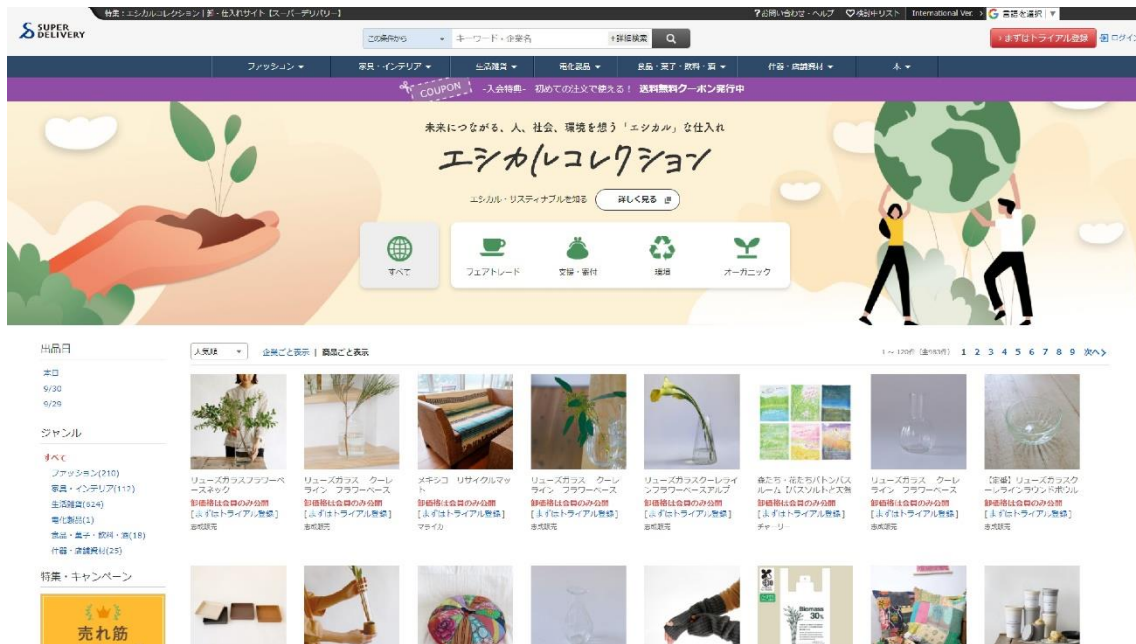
特集：エシカルコレクション | 卸・仕入れサイト【スーパーデリバリー】

?お問い合わせ・ヘルプ　♡検討中リスト　International Ver.　言語を選択

SUPER DELIVERY

この条件から　キーワード・企業名　+詳細検索

まずはトライアル登録　ログイン

ファッション　家具・インテリア　生活雑貨　電化製品　食品・菓子・飲料・酒　什器・店舗資材　本

COUPON -入会特典- 初めての注文で使える！ 送料無料クーポン発行中

未来につながる、人、社会、環境を想う「エシカル」な仕入れ

エシカルコレクション

エシカル・サステナブルを知る　詳しく見る

すべて　フェアトレード　支援・寄付　環境　オーガニック

出品日

本日
9/30
9/29

ジャンル

すべて
ファッション(210)
家具・インテリア(117)
生活雑貨(624)
電化製品(1)
食品・菓子・飲料・酒(18)
什器・店舗資材(25)

特集・キャンペーン

売れ筋

人気順　企業ごと表示 | 商品ごと表示

1～120件（全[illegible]件）　1 2 3 4 5 6 7 8 9 次へ>

リユーズガラスフラワーベースネック
卸価格は会員のみ公開
[まずはトライアル登録]
吉成販売

リユーズガラス　クーレライン　フラワーベース
卸価格は会員のみ公開
[まずはトライアル登録]
吉成販売

メキシコ　リサイクルマット
卸価格は会員のみ公開
[まずはトライアル登録]
マライカ

リユーズガラス　クーレライン　フラワーベース
卸価格は会員のみ公開
[まずはトライアル登録]
吉成販売

リユーズガラスクーレラインフラワーベースアルプ
卸価格は会員のみ公開
[まずはトライアル登録]
吉成販売

森たち・花たちバトンバスルーム【バスソルト】大箱
卸価格は会員のみ公開
[まずはトライアル登録]
チャーリー

リユーズガラス　クーレライン　フラワーベース
卸価格は会員のみ公開
[まずはトライアル登録]
吉成販売

【定番】リユーズガラスクーレラインラウンドボウル
卸価格は会員のみ公開
[まずはトライアル登録]
吉成販売

Biomass 30%